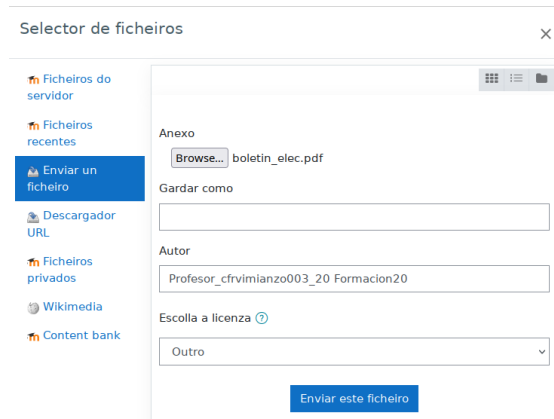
Selector de ficheiros

×

Ficheiros do servidor

Ficheiros recentes

Enviar un ficheiro

Descargador URL

Ficheiros privados

Wikimedia

Content bank

Anexo

Browse... boletin_elec.pdf

Gardar como

Autor

Profesor_cfrvimianzo003_20 Formacion20

Escolla a licenza ?

Outro

Enviar este ficheiro